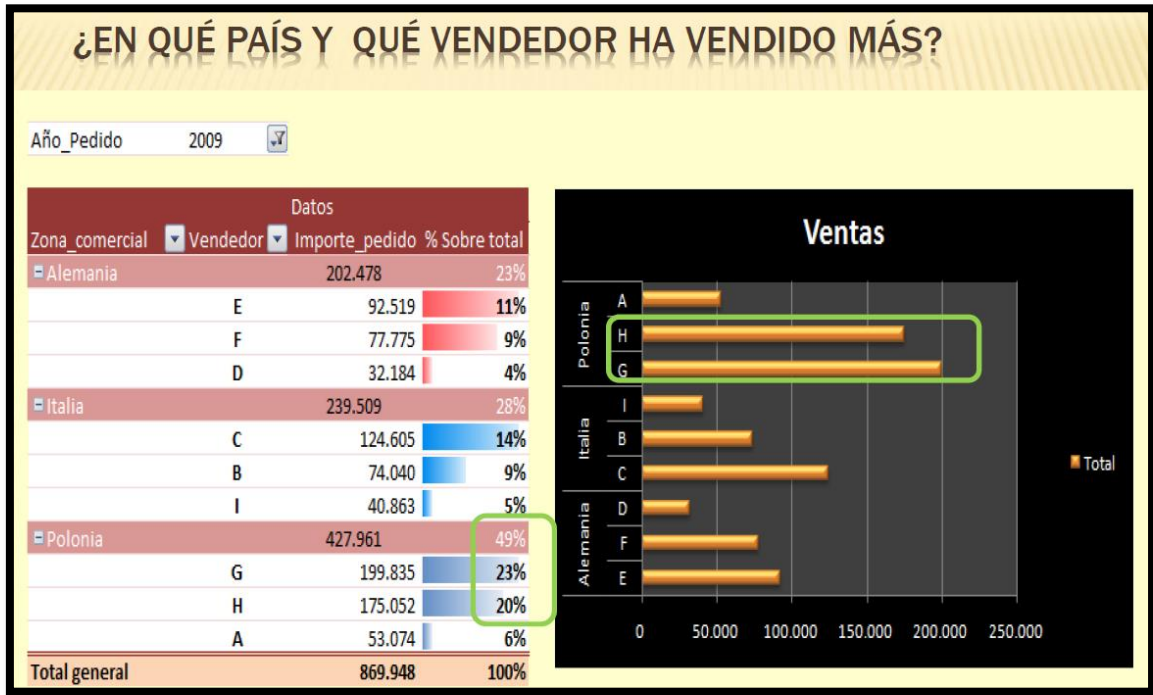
¿EN QUÉ PAÍS Y QUÉ VENDEDOR HA VENDIDO MÁS?

Año_Pedido 2009

| | | Datos | |
|---|---|---|---|
| Zona_comercial | Vendedor | Importe_pedido | % Sobre total |
| Alemania | | 202.478 | 23% |
| | E | 92.519 | 11% |
| | F | 77.775 | 9% |
| | D | 32.184 | 4% |
| Italia | | 239.509 | 28% |
| | C | 124.605 | 14% |
| | B | 74.040 | 9% |
| | I | 40.863 | 5% |
| Polonia | | 427.961 | 49% |
| | G | 199.835 | 23% |
| | H | 175.052 | 20% |
| | A | 53.074 | 6% |
| Total general | | 869.948 | 100% |

Ventas

Polonia: A, H, G
Italia: I, B, C
Alemania: D, F, E

0 50.000 100.000 150.000 200.000 250.000

Total